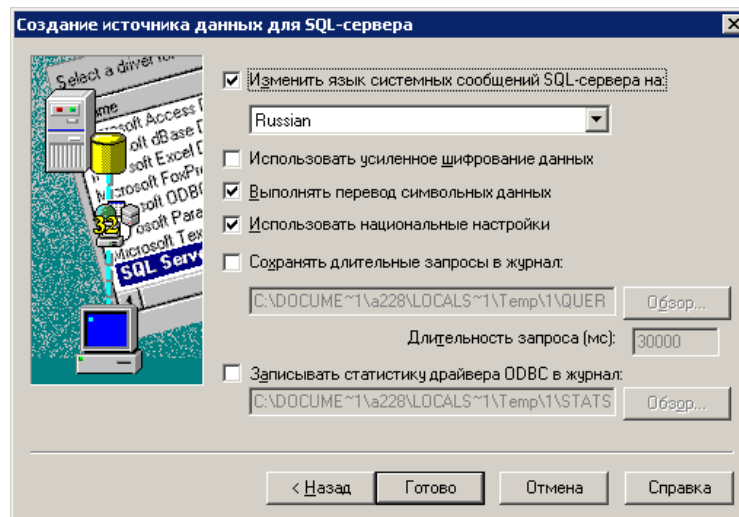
Создание источника данных для SQL-сервера

Select a driver for
Name
osoft Access D
osoft dBase D
soft Excel D
rosoft FoxPr
osoft ODB
osoft Para
Microsoft Tex
SQL Serv
32

Изменить язык системных сообщений SQL-сервера на:

Russian

Использовать усиленное шифрование данных

Выполнять перевод символьных данных

Использовать национальные настройки

Сохранять длительные запросы в журнал:

C:\DOCUME~1\a228\LOCALS~1\Temp\1\QUER

Обзор...

Длительность запроса (мс):

30000

Записывать статистику драйвера ODBC в журнал:

C:\DOCUME~1\a228\LOCALS~1\Temp\1\STATS

Обзор...

< Назад

Готово

Отмена

Справка